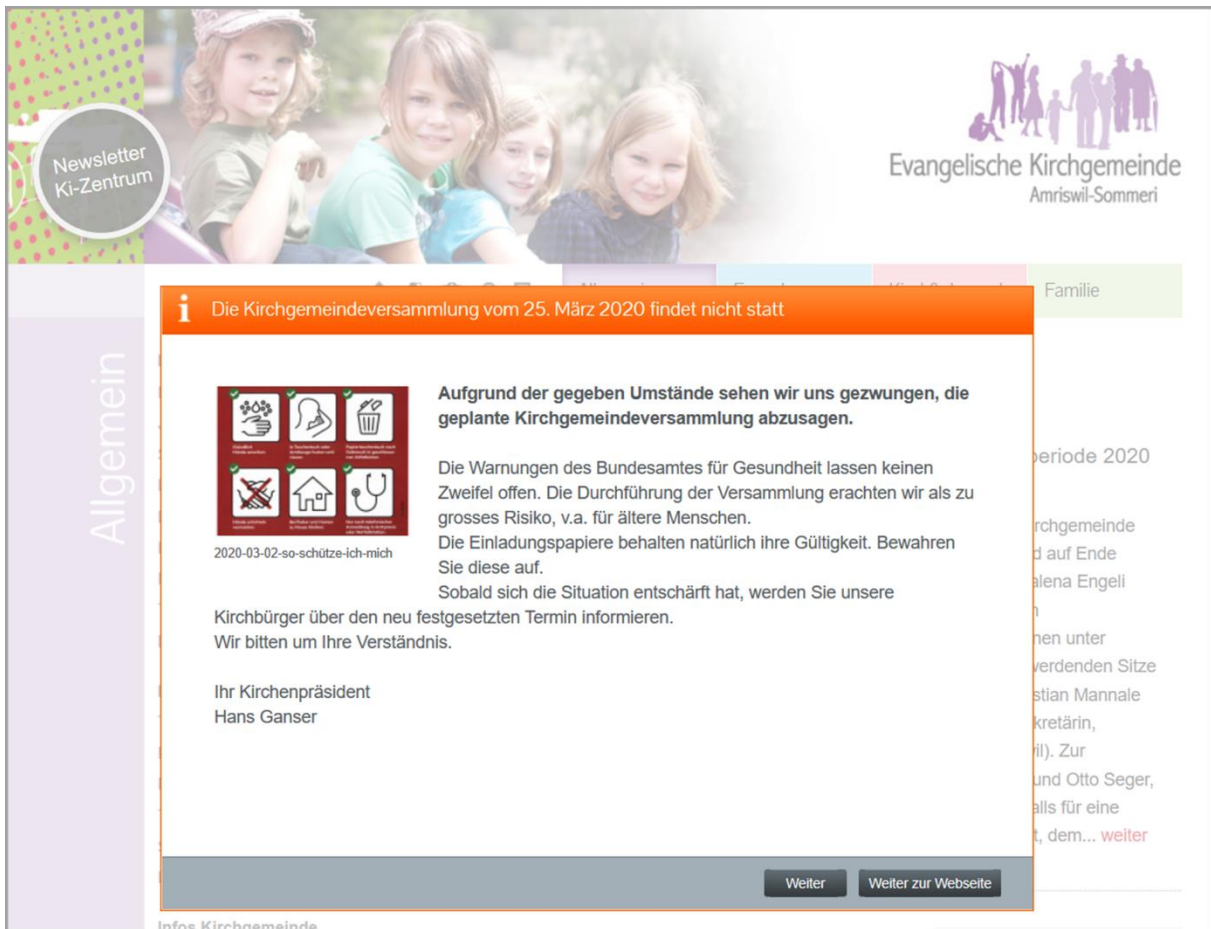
Newsletter Ki-Zentrum

Evangelische Kirchgemeinde
Amriswil-Sommeri

Familie

Allgemein

Die Kirchgemeindeversammlung vom 25. März 2020 findet nicht statt

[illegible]

2020-03-02-so-schütze-ich-mich

**Aufgrund der gegeben Umstände sehen wir uns gezwungen, die geplante Kirchgemeindeversammlung abzusagen.**

Die Warnungen des Bundesamtes für Gesundheit lassen keinen Zweifel offen. Die Durchführung der Versammlung erachten wir als zu grosses Risiko, v.a. für ältere Menschen.
Die Einladungspapiere behalten natürlich ihre Gültigkeit. Bewahren Sie diese auf.
Sobald sich die Situation entschärft hat, werden Sie unsere Kirchbürger über den neu festgesetzten Termin informieren.
Wir bitten um Ihre Verständnis.

Ihr Kirchenpräsident
Hans Ganser

periode 2020

rchgemeinde
d auf Ende
alena Engeli
h
nen unter
werdenden Sitze
stian Mannale
kretärin,
il). Zur
und Otto Seger,
alls für eine
t, dem... weiter

Weiter
Weiter zur Webseite

Infos Kirchgemeinde